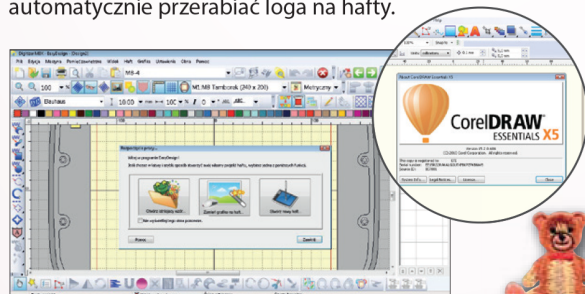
automatycznie przerabiać loga na hafty.

Plik Edycja Mozajka Pomoc Wzór Widok Haft Hafty Ustawienia Okna Pomoc

100

M1:M8 Tamborek (260 x 200)

Metryczny

Elsyhaus

18:00

100

Rozpoczęcie pracy...

Witaj w programie BeasDesign!

Otwórz istniejący wzór...

Zamień grafikę na haft...

Otwórz nowy haft...

Nie wyświetlaj tego okna ponownie.

Pomoc

Zamknij

About CorelDRAW Essentials X5

CorelDRAW ESSENTIALS X5

Close